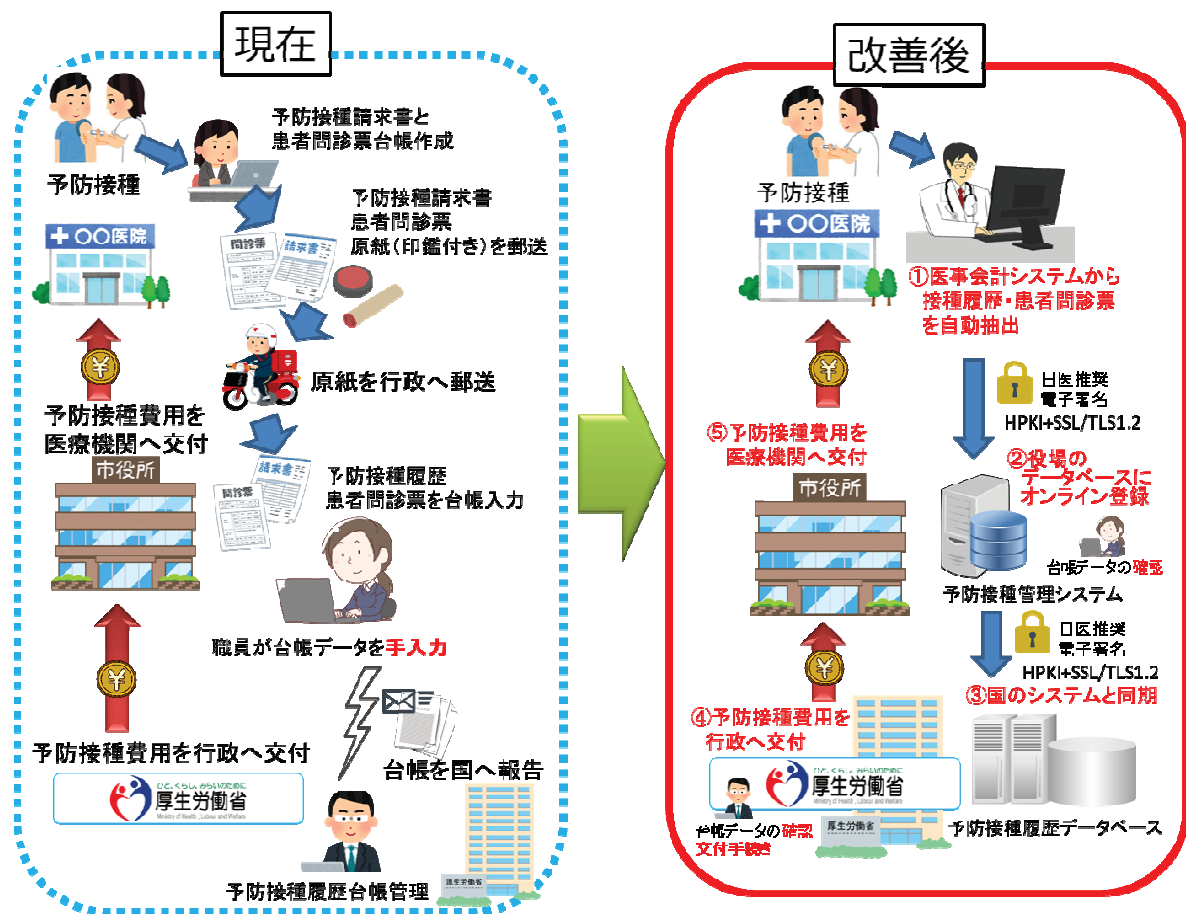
現在

予防接種

予防接種請求書と
患者問診票台帳作成

予防接種請求書
患者問診票
原紙（印鑑付き）を郵送

問診票
請求書

＋ ○○医院

原紙を行政へ郵送

¥

予防接種費用を
医療機関へ交付

市役所

請求書
問診票

予防接種履歴
患者問診票を台帳入力

職員が台帳データを手入力

¥

予防接種費用を行政へ交付

厚生労働省
Ministry of Health, Labour and Welfare

台帳を国へ報告

予防接種履歴台帳管理

厚生労働省

改善後

予防接種

＋ ○○医院

①医事会計システムから
接種履歴・患者問診票
を自動抽出

日医推奨
電子署名
HPKI+SSL/TLS1.2

¥

⑤予防接種費用を
医療機関へ交付

②役場の
データベースに
オンライン登録

市役所

台帳データの確認

予防接種管理システム

日医推奨
電子署名
HPKI+SSL/TLS1.2

③国のシステムと同期

¥

④予防接種費用を
行政へ交付

厚生労働省
Ministry of Health, Labour and Welfare

台帳データの確認
交付手続き

厚生労働省

予防接種履歴データベース